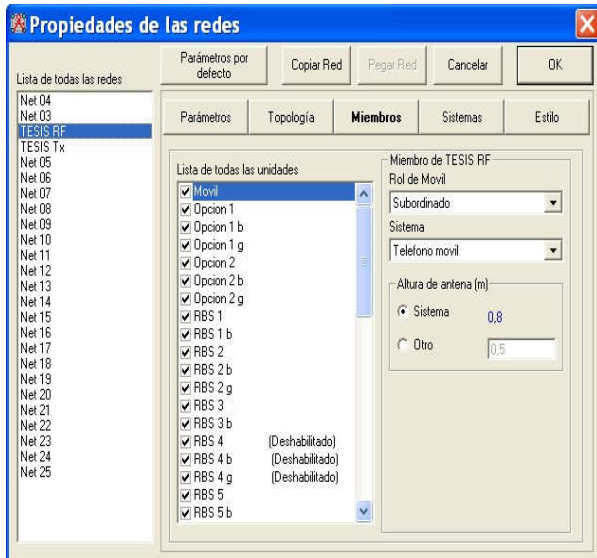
Propiedades de las redes

Lista de todas las redes

Net 04
Net 03
TESIS RF
TESIS Tx
Net 05
Net 06
Net 07
Net 08
Net 09
Net 10
Net 11
Net 12
Net 13
Net 14
Net 15
Net 16
Net 17
Net 18
Net 19
Net 20
Net 21
Net 22
Net 23
Net 24
Net 25

Parámetros por defecto | Copiar Red | Pegar Red | Cancelar | OK

Parámetros | Topología | Miembros | Sistemas | Estilo

Lista de todas las unidades

Movil
Opcion 1
Opcion 1 b
Opcion 1 g
Opcion 2
Opcion 2 b
Opcion 2 g
RBS 1
RBS 1 b
RBS 2
RBS 2 b
RBS 2 g
RBS 3
RBS 3 b
RBS 4 (Deshabilitado)
RBS 4 b (Deshabilitado)
RBS 4 g (Deshabilitado)
RBS 5
RBS 5 b

Miembro de TESIS RF
Rol de Movil
Subordinado
Sistema
Telefono movil

Altura de antena (m)
Sistema 0,8
Otro 0,5